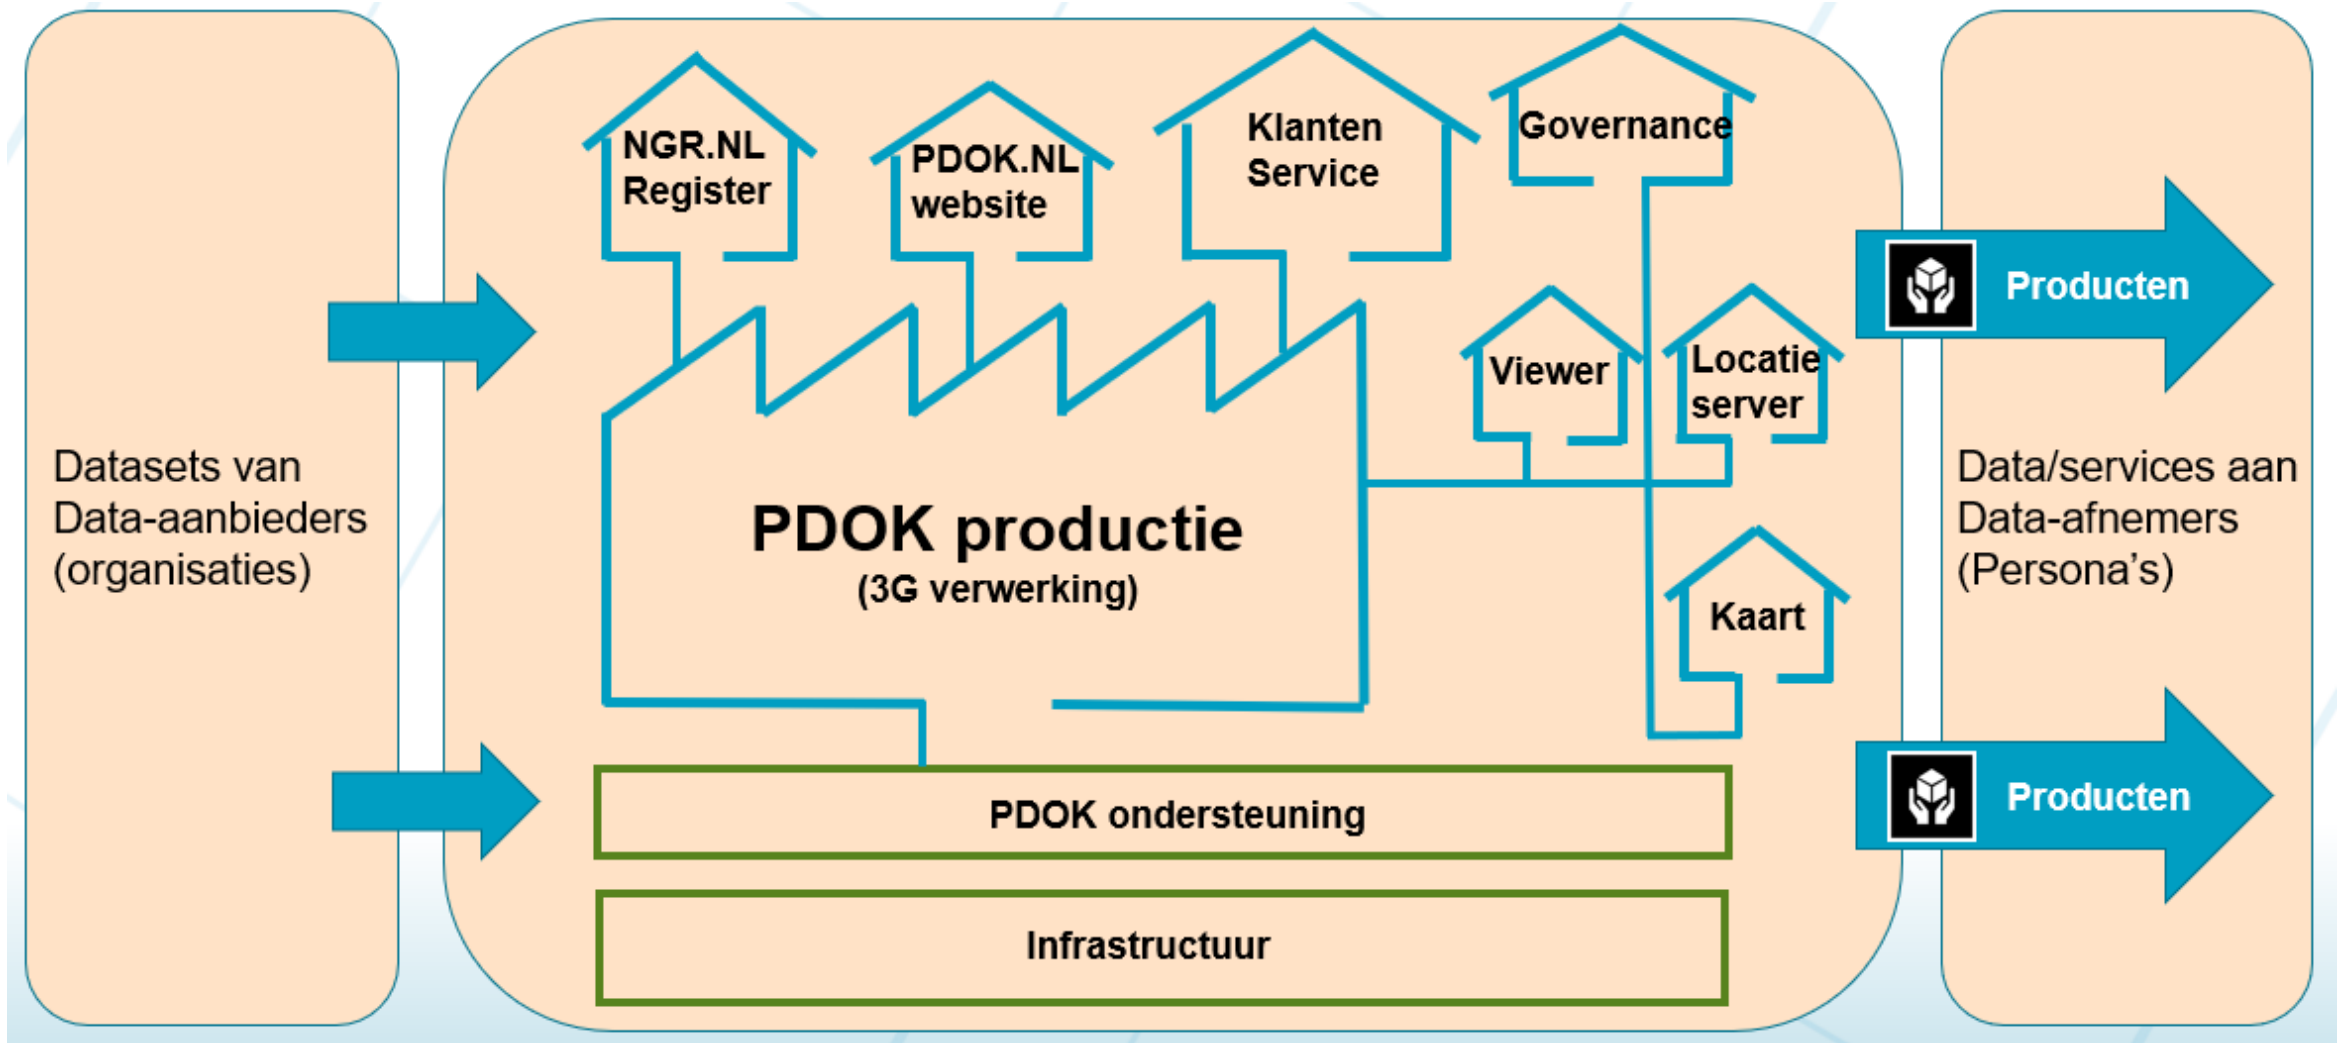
Datasets van Data-aanbieders (organisaties)

NGR.NL Register

PDOK.NL website

Klanten Service

Governance

Viewer

Locatie server

Kaart

PDOK productie
(3G verwerking)

PDOK ondersteuning

Infrastructuur

Producten

Producten

Data/services aan Data-afnemers (Persona's)